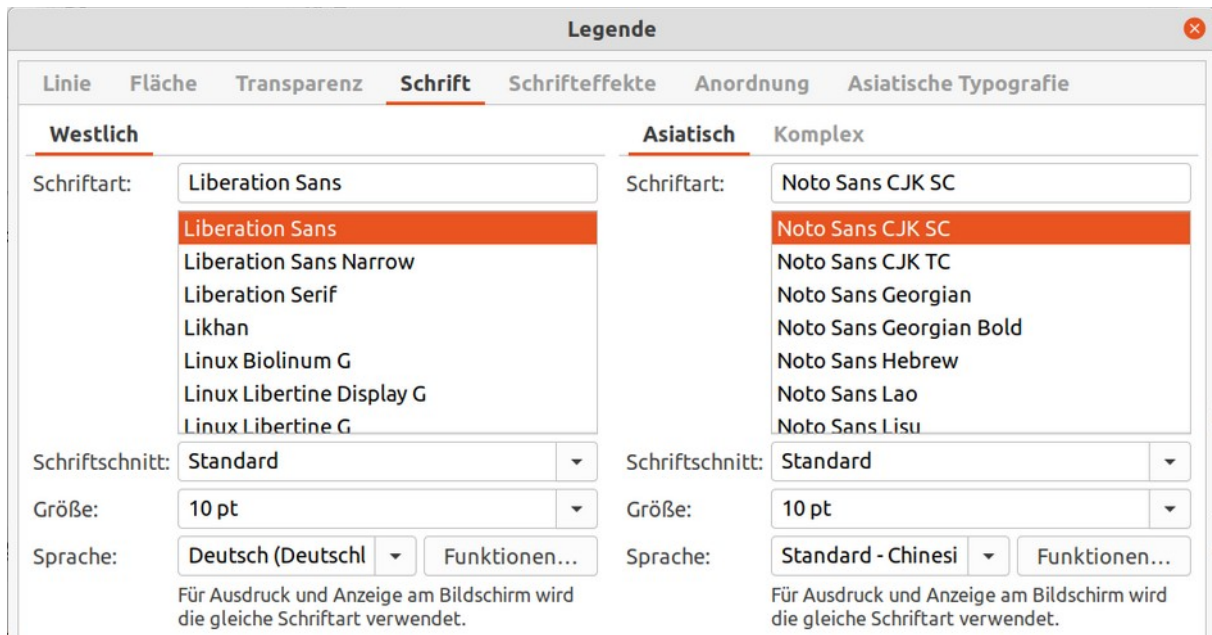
Legende

Linie Fläche Transparenz Schrift Schrifteffekte Anordnung Asiatische Typografie

Westlich

Schriftart: Liberation Sans

Liberation Sans
Liberation Sans Narrow
Liberation Serif
Likhan
Linux Biolinum G
Linux Libertine Display G
Linux Libertine G

Schriftschnitt: Standard

Größe: 10 pt

Sprache: Deutsch (Deutschl Funktionen...

Für Ausdruck und Anzeige am Bildschirm wird die gleiche Schriftart verwendet.

Asiatisch Komplex

Schriftart: Noto Sans CJK SC

Noto Sans CJK SC
Noto Sans CJK TC
Noto Sans Georgian
Noto Sans Georgian Bold
Noto Sans Hebrew
Noto Sans Lao
Noto Sans Lisu

Schriftschnitt: Standard

Größe: 10 pt

Sprache: Standard - Chinesi Funktionen...

Für Ausdruck und Anzeige am Bildschirm wird die gleiche Schriftart verwendet.